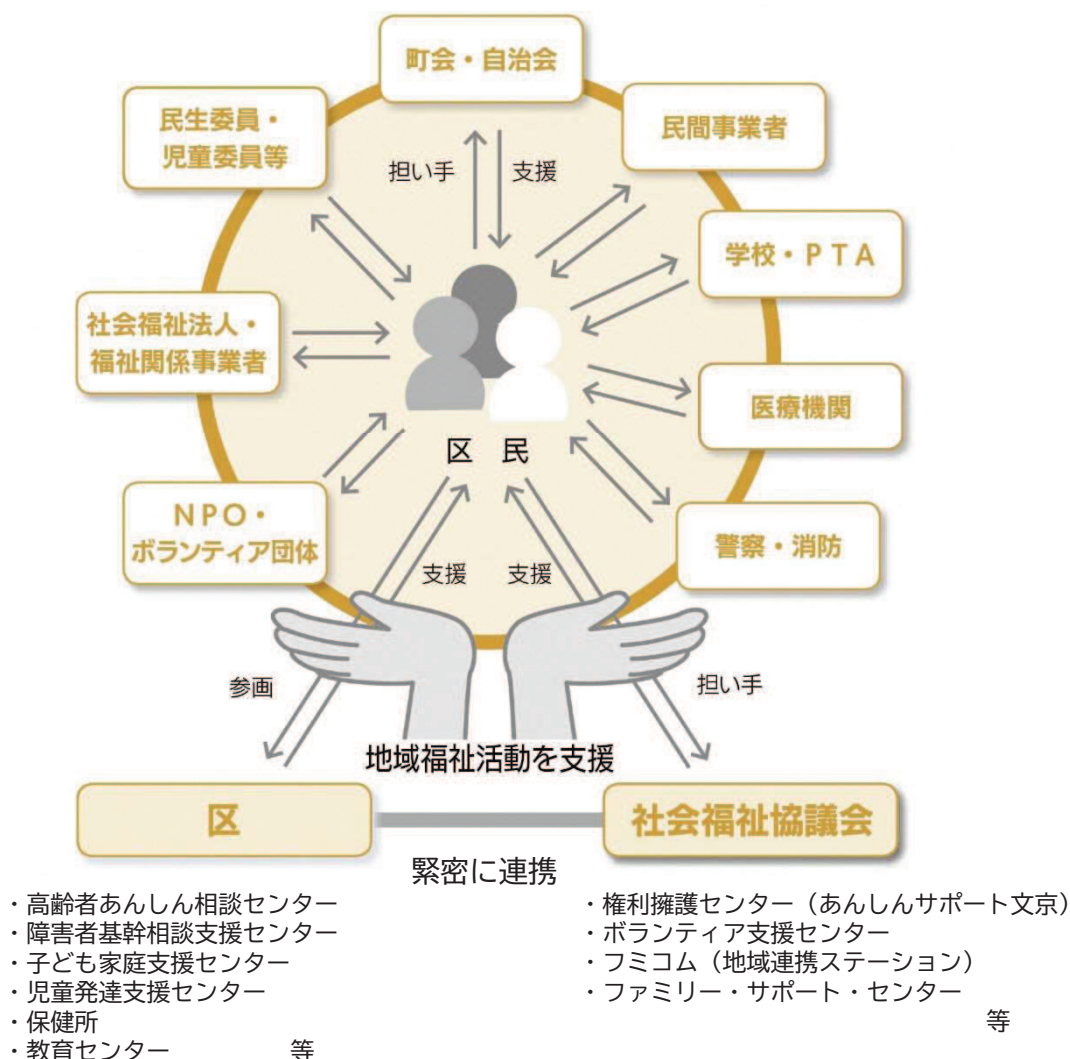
町会・自治会

民生委員・
児童委員等

民間事業者

担い手
支援

学校・PTA

社会福祉法人・
福祉関係事業者

医療機関

区　民

NPO・
ボランティア団体

警察・消防

支援　支援

参画

担い手

地域福祉活動を支援

区

社会福祉協議会

緊密に連携

・高齢者あんしん相談センター
・障害者基幹相談支援センター
・子ども家庭支援センター
・児童発達支援センター
・保健所
・教育センター　等

・権利擁護センター（あんしんサポート文京）
・ボランティア支援センター
・フミコム（地域連携ステーション）
・ファミリー・サポート・センター
等